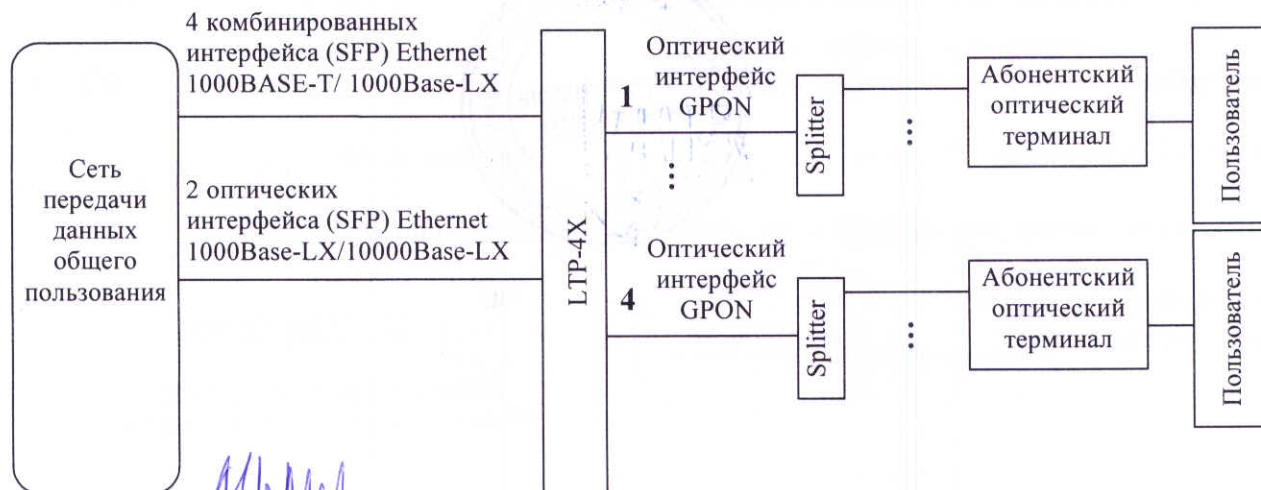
4 комбинированных интерфейса (SFP) Ethernet 1000BASE-T/ 1000Base-LX

Сеть передачи данных общего пользования

2 оптических интерфейса (SFP) Ethernet 1000Base-LX/10000Base-LX

LTP-4X

Оптический интерфейс GPON

1

Splitter

Абонентский оптический терминал

Пользователь

Оптический интерфейс GPON

4

Splitter

Абонентский оптический терминал

Пользователь